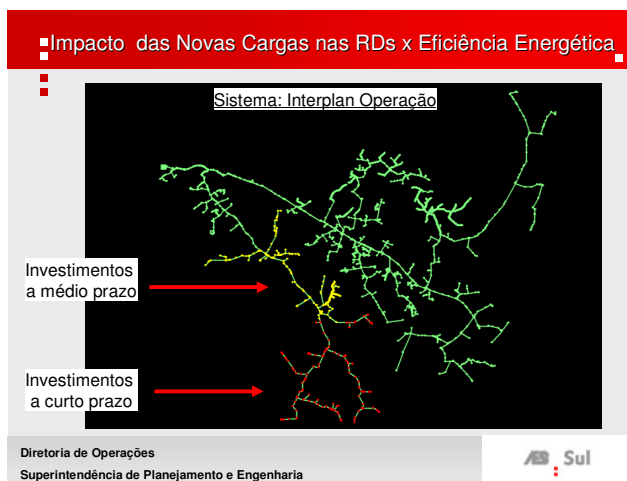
Impacto das Novas Cargas nas RDs x Eficiência Energética

Sistema: Interplan Operação

Investimentos a médio prazo

Investimentos a curto prazo

Diretoria de Operações
Superintendência de Planejamento e Engenharia

AES Sul